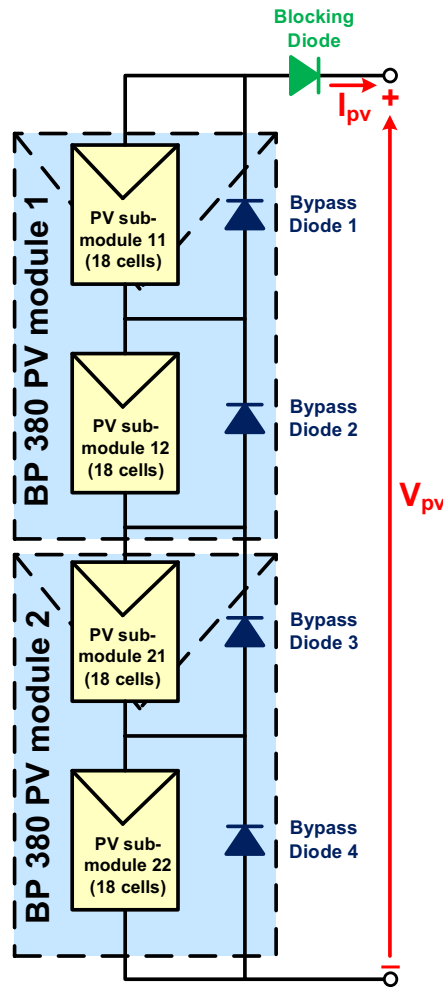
Blocking Diode

$I_{pv}$

+

BP 380 PV module 1

PV sub-module 11 (18 cells)

Bypass Diode 1

PV sub-module 12 (18 cells)

Bypass Diode 2

$V_{pv}$

BP 380 PV module 2

PV sub-module 21 (18 cells)

Bypass Diode 3

PV sub-module 22 (18 cells)

Bypass Diode 4

−